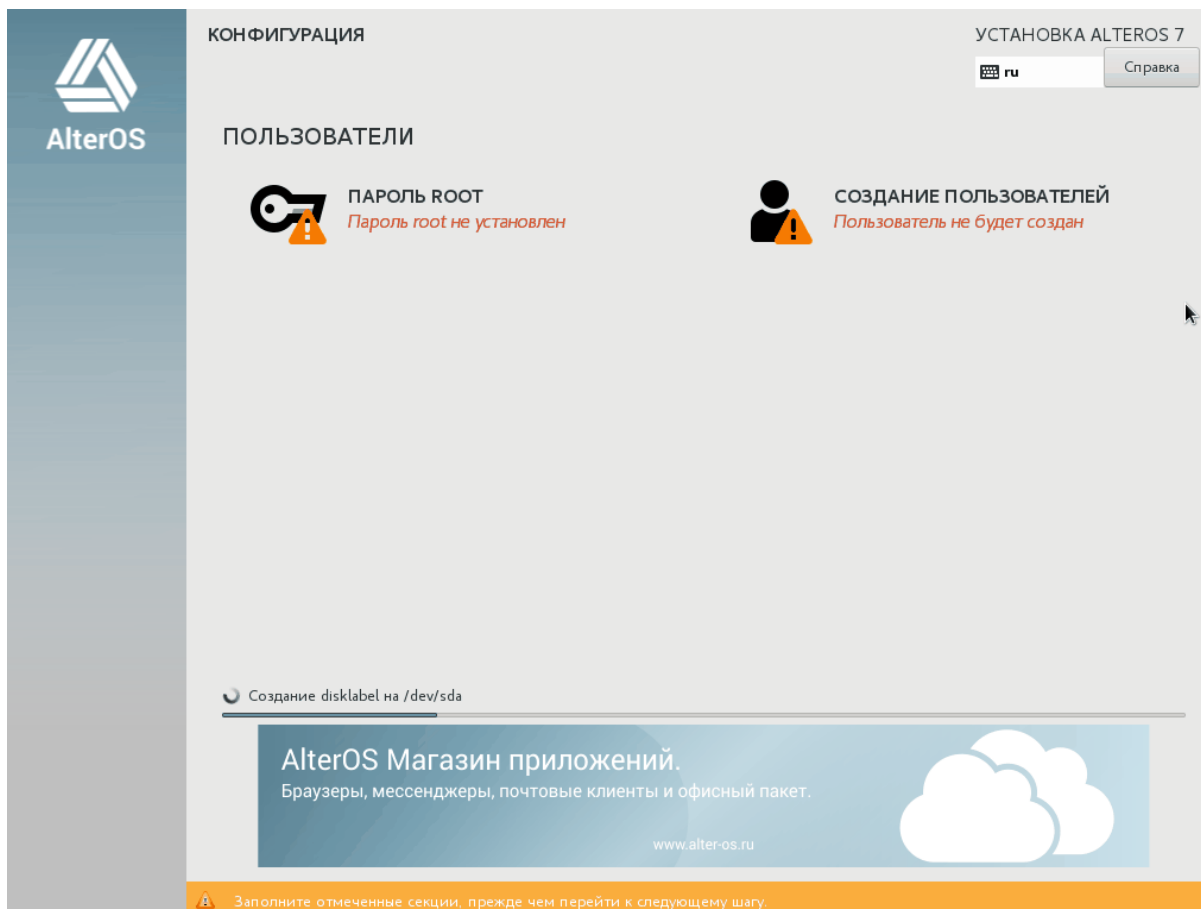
AlterOS

КОНФИГУРАЦИЯ

УСТАНОВКА ALTEROS 7

ru

Справка

ПОЛЬЗОВАТЕЛИ

ПАРОЛЬ ROOT
Пароль root не установлен

СОЗДАНИЕ ПОЛЬЗОВАТЕЛЕЙ
Пользователь не будет создан

Создание disklabel на /dev/sda

AlterOS Магазин приложений.
Браузеры, мессенджеры, почтовые клиенты и офисный пакет.
www.alter-os.ru

Заполните отмеченные секции, прежде чем перейти к следующему шагу.